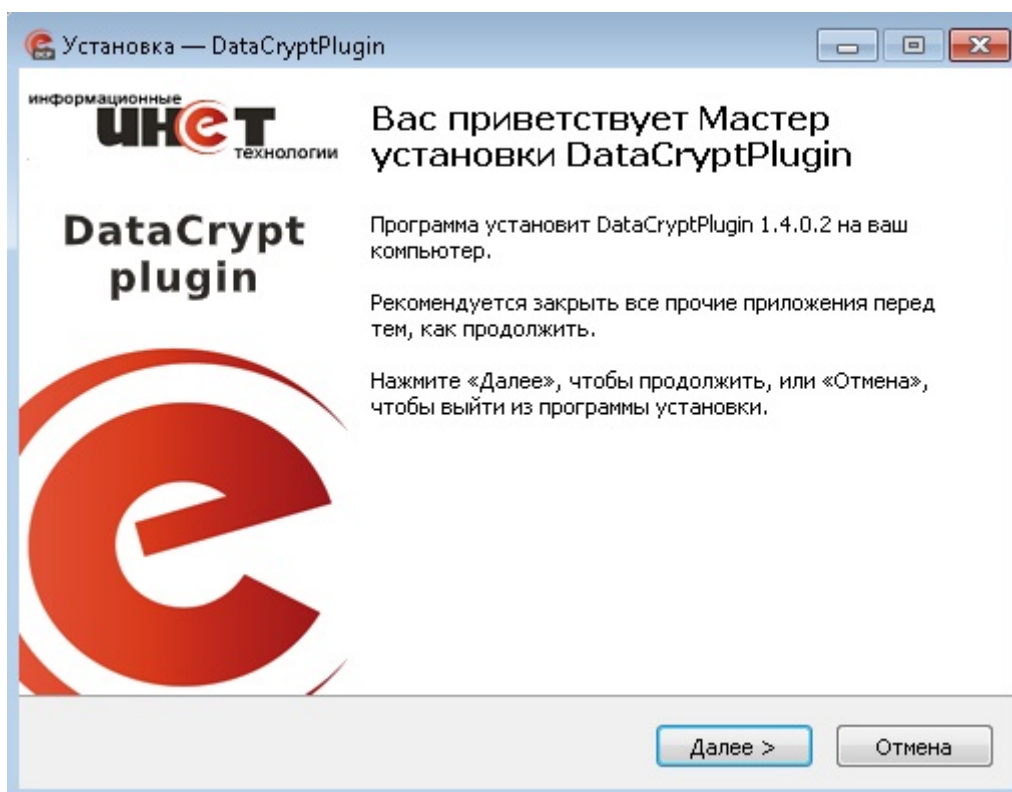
Установка — DataCryptPlugin

информационные
ИНЕТ
технологии

DataCrypt plugin

Вас приветствует Мастер установки DataCryptPlugin

Программа установит DataCryptPlugin 1.4.0.2 на ваш компьютер.

Рекомендуется закрыть все прочие приложения перед тем, как продолжить.

Нажмите «Далее», чтобы продолжить, или «Отмена», чтобы выйти из программы установки.

Далее >
Отмена